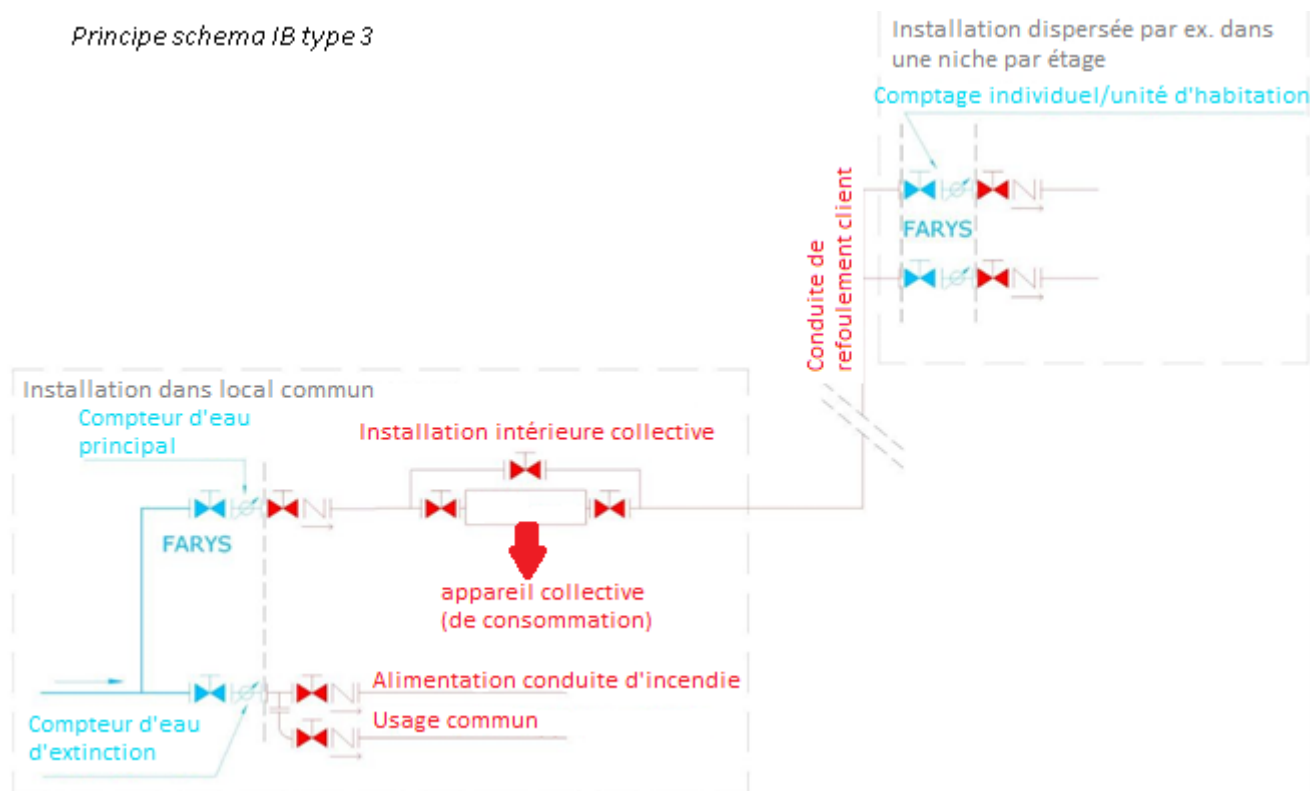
Principe schema IB type 3

Installation dispersée par ex. dans une niche par étage

Comptage individuel/unité d'habitation

FARYS

Conduite de refoulement client

Installation dans local commun

Compteur d'eau principal

Installation intérieure collective

FARYS

appareil collective (de consommation)

Alimentation conduite d'incendie

Usage commun

Compteur d'eau d'extinction